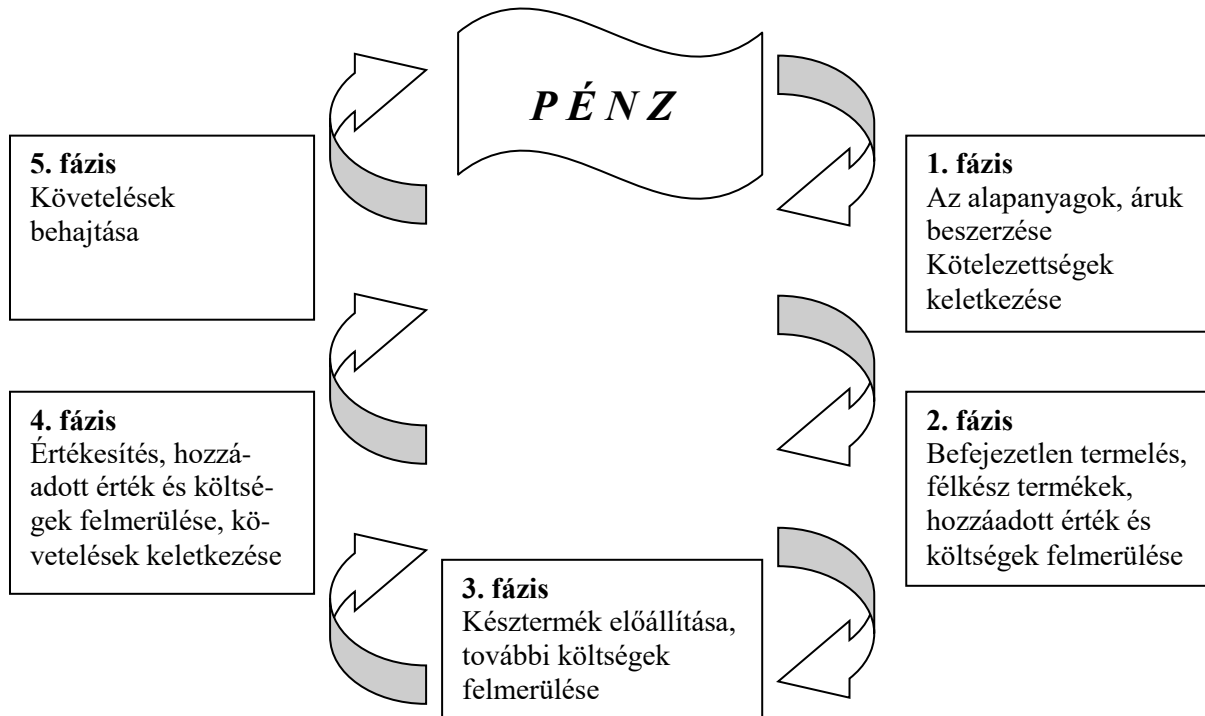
P É N Z

5. fázis
Követelések behajtása

1. fázis
Az alapanyagok, áruk beszerzése
Kötelezettségek keletkezése

4. fázis
Értékesítés, hozzáadott érték és költségek felmerülése, követelések keletkezése

2. fázis
Befejezetlen termelés, félkész termékek, hozzáadott érték és költségek felmerülése

3. fázis
Késztermék előállítása, további költségek felmerülése